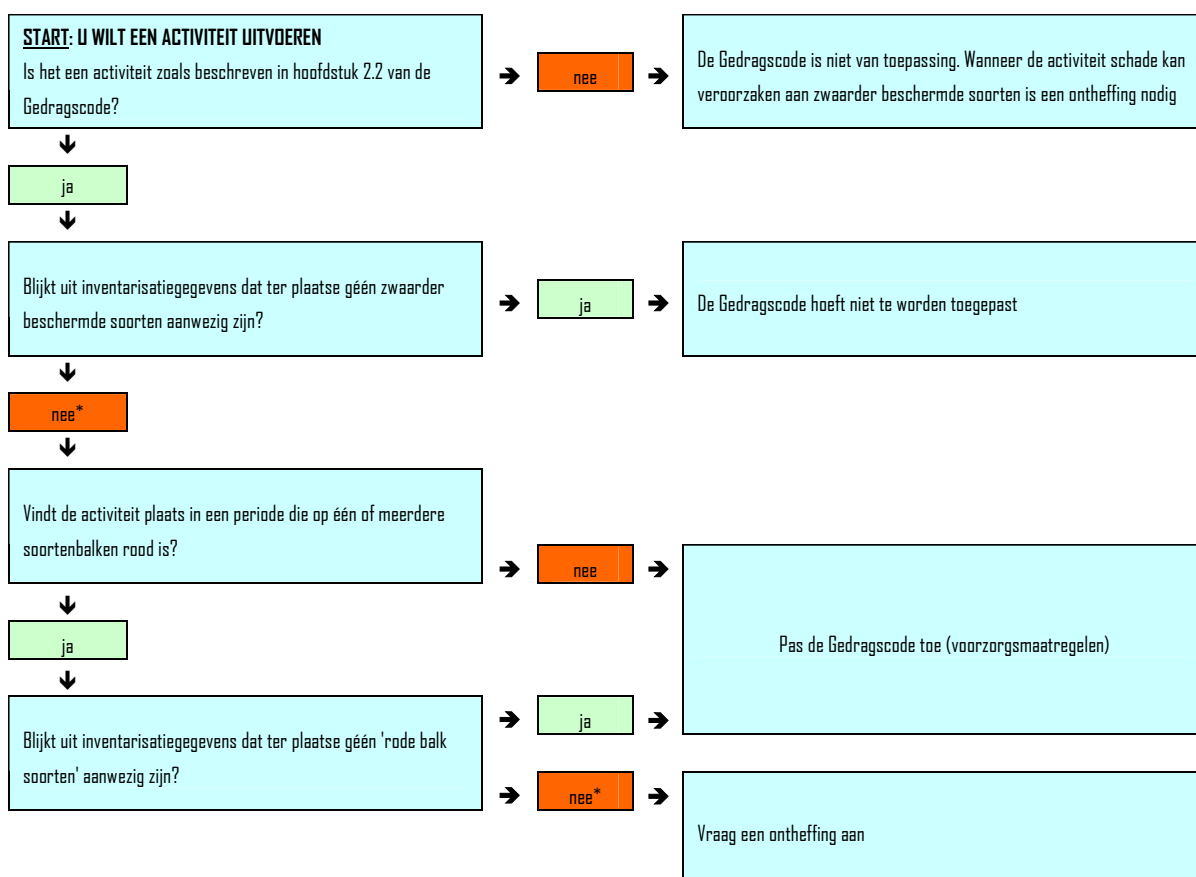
START: U WILT EEN ACTIVITEIT UITVOEREN
Is het een activiteit zoals beschreven in hoofdstuk 2.2 van de Gedragscode?

➔ nee ➔

De Gedragscode is niet van toepassing. Wanneer de activiteit schade kan veroorzaken aan zwaarder beschermde soorten is een ontheffing nodig

↓
ja
↓

Blijkt uit inventarisatiegegevens dat ter plaatse géén zwaarder beschermde soorten aanwezig zijn?

➔ ja ➔

De Gedragscode hoeft niet te worden toegepast

↓
nee*
↓

Vindt de activiteit plaats in een periode die op één of meerdere soortenbalken rood is?

➔ nee ➔

↓
ja
↓

Pas de Gedragscode toe (voorzorgsmaatregelen)

➔ ja ➔

Blijkt uit inventarisatiegegevens dat ter plaatse géén 'rode balk soorten' aanwezig zijn?

➔ nee* ➔

Vraag een ontheffing aan